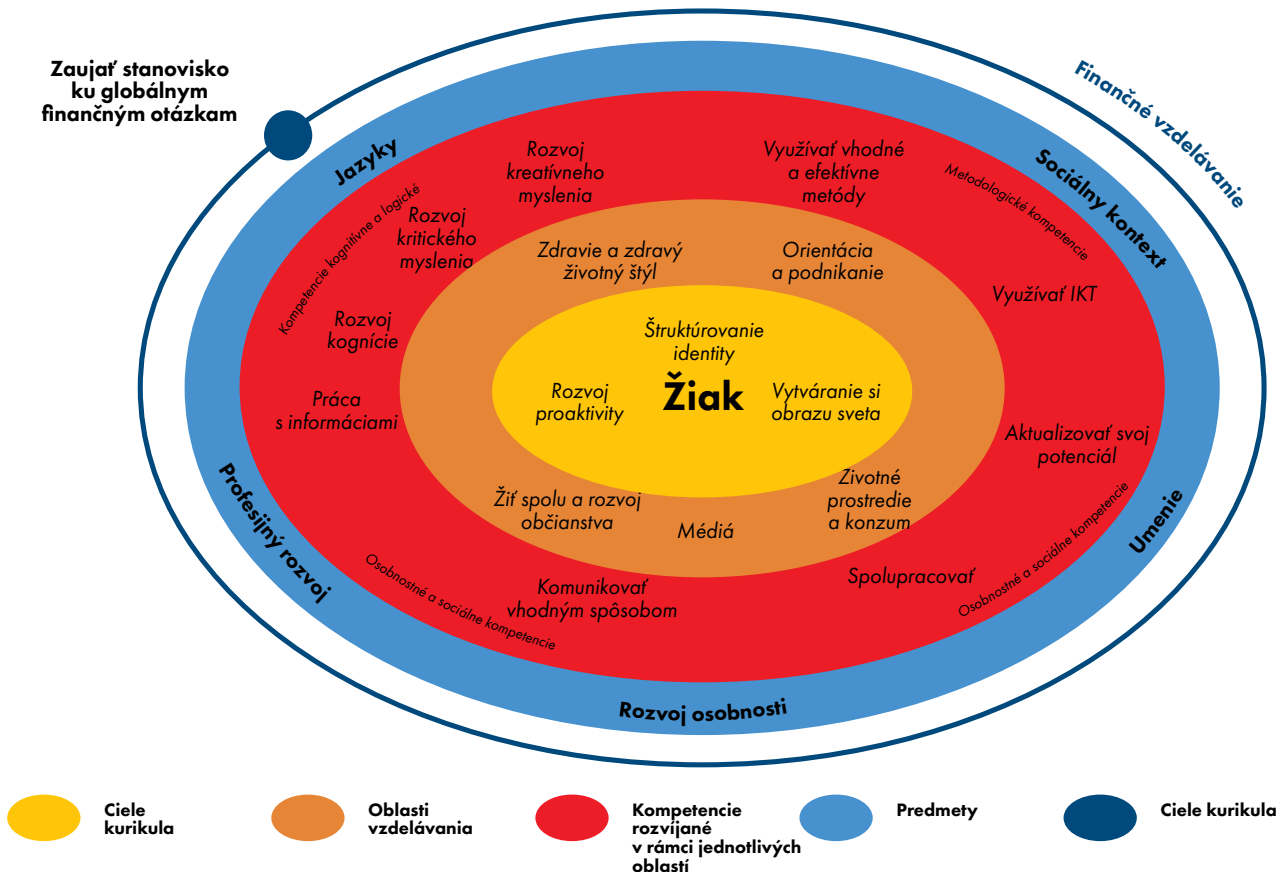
Zaujať stanovisko ku globálnym finančným otázkam

Finančné vzdelávanie

Jazyky

Sociálny kontext

Kompetencie kognitívne a logické

Metodologické kompetencie

Rozvoj kreatívneho myslenia

Využívať vhodné a efektívne metódy

Rozvoj kritického myslenia

Zdravie a zdravý životný štýl

Orientácia a podnikanie

Využívať IKT

Rozvoj kognície

Štruktúrovanie identity

Práca s informáciami

Rozvoj proaktivity

Žiak

Vytváranie si obrazu sveta

Aktualizovať svoj potenciál

Žiť spolu a rozvoj občianstva

Médiá

Životné prostredie a konzum

Profesijný rozvoj

Umenie

Osobnostné a sociálne kompetencie

Komunikovať vhodným spôsobom

Spolupracovať

Osobnostné a sociálne kompetencie

Rozvoj osobnosti

Ciele kurikula

Oblasti vzdelávania

Kompetencie rozvíjané v rámci jednotlivých oblastí

Predmety

Ciele kurikula